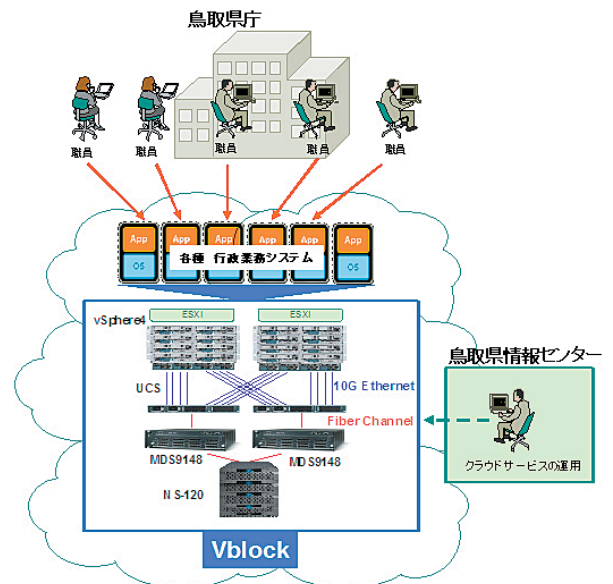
鳥取県庁

職員
職員
職員
職員
職員

App
OS
App
App
App
App
App
OS

各種 行政業務システム

vSphere4
ESXi
ESXi
UCS
10G Ethernet
Fiber Channel
MDS9148
MDS9148
NS-120

Vblock

鳥取県情報センター
クラウドサービスの運用